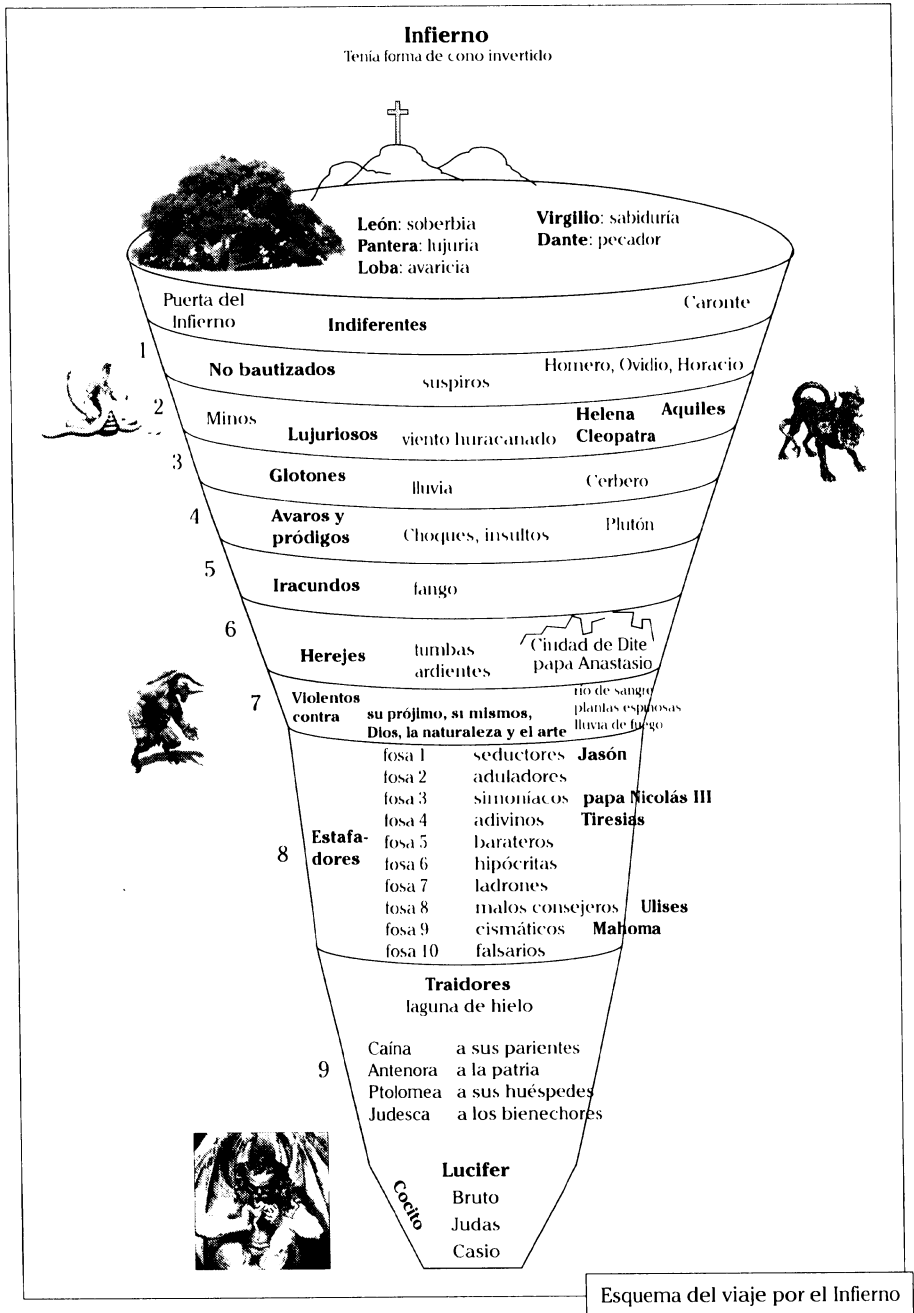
**Infierno**
Tenía forma de cono invertido

**León**: soberbia
**Pantera**: lujuria
**Loba**: avaricia

**Virgilio**: sabiduría
**Dante**: pecador

Puerta del Infierno
**Indiferentes**
Caronte

1
**No bautizados**
suspiros
Homero, Ovidio, Horacio

2
Minos
**Lujuriosos**
viento huracanado
**Helena**
**Cleopatra**
**Aquiles**

3
**Glotones**
lluvia
Cerbero

4
**Avaros y pródigos**
Choques, insultos
Plutón

5
**Iracundos**
fango

6
**Herejes**
tumbas ardientes
Ciudad de Dite
papa Anastasio

7
**Violentos contra**
**su prójimo, sí mismos, Dios, la naturaleza y el arte**
río de sangre
plantas espinosas
lluvia de fuego

8
**Estafadores**
fosa 1 seductores **Jasón**
fosa 2 aduladores
fosa 3 simoníacos **papa Nicolás III**
fosa 4 adivinos **Tiresias**
fosa 5 barateros
fosa 6 hipócritas
fosa 7 ladrones
fosa 8 malos consejeros **Ulises**
fosa 9 cismáticos **Mahoma**
fosa 10 falsarios

**Traidores**
laguna de hielo

9
Caína a sus parientes
Antenora a la patria
Ptolomea a sus huéspedes
Judesca a los bienechores

**Cocito**

**Lucifer**
Bruto
Judas
Casio

Esquema del viaje por el Infierno